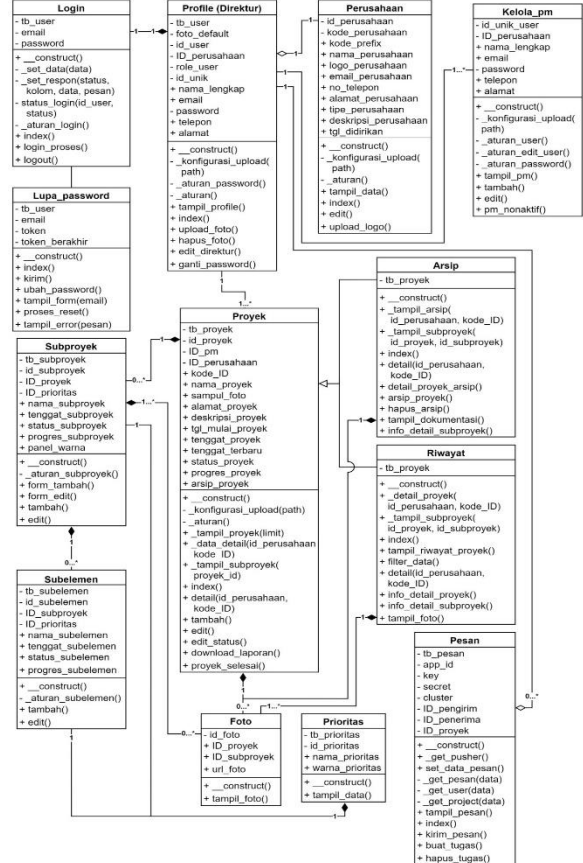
Login
- tb_user
- email
- password
+ __construct()
- _set_data(data)
- _set_respon(status, kolom, data, pesan)
- status_login(id_user, status)
- _aturan_login()
+ index()
+ login_proses()
+ logout()

Profile (Direktur)
- tb_user
- foto_default
- id_user
- ID_perusahaan
- role_user
- id_unik
+ nama_lengkap
+ email
- password
+ telepon
+ alamat
+ __construct()
- _konfigurasi_upload(path)
- _aturan_password()
- _aturan()
+ tampil_profile()
+ index()
+ upload_foto()
+ hapus_foto()
+ edit_direktur()
+ ganti_password()

Perusahaan
- id_perusahaan
- kode_perusahaan
+ kode_prefix
+ nama_perusahaan
+ logo_perusahaan
+ email_perusahaan
+ no_telepon
+ alamat_perusahaan
+ tipe_perusahaan
+ deskripsi_perusahaan
+ tgl_didirikan
+ __construct()
- _konfigurasi_upload(path)
- _aturan()
+ tampil_data()
+ index()
+ edit()
+ upload_logo()

Kelola_pm
- id_unik_user
- ID_perusahaan
+ nama_lengkap
+ email
- password
+ telepon
+ alamat
+ __construct()
- _konfigurasi_upload(path)
- _aturan_user()
- _aturan_edit_user()
- _aturan_password()
+ tampil_pm()
+ tambah()
+ edit()
+ pm_nonaktif()

Lupa_password
- tb_user
- email
- token
- token_berakhir
+ __construct()
+ index()
+ kirim()
+ ubah_password()
+ tampil_form(email)
+ proses_reset()
+ tampil_error(pesan)

Arsip
- tb_proyek
+ __construct()
- _tampil_arsip(id_perusahaan, kode_ID)
- _tampil_subproyek(id_proyek, id_subproyek)
+ index()
+ detail(id_perusahaan, kode_ID)
+ detail_proyek_arsip()
+ arsip_proyek()
+ hapus_arsip()
+ tampil_dokumentasi()
+ info_detail_subproyek()

Subproyek
- tb_subproyek
- id_subproyek
- ID_proyek
- ID_prioritas
+ nama_subproyek
+ tenggat_subproyek
+ status_subproyek
+ progres_subproyek
- panel_warna
+ __construct()
- _aturan_subproyek()
+ form_tambah()
+ form_edit()
+ tambah()
+ edit()

Proyek
- tb_proyek
+ id_proyek
- ID_pm
- ID_perusahaan
+ kode_ID
+ nama_proyek
+ sampul_foto
+ alamat_proyek
+ deskripsi_proyek
+ tgl_mulai_proyek
+ tenggat_proyek
+ tenggat_terbaru
+ status_proyek
+ progres_proyek
+ arsip_proyek
+ __construct()
- _konfigurasi_upload(path)
- _aturan()
+ _tampil_proyek(limit)
+ _data_detail(id_perusahaan kode_ID)
+ _tampil_subproyek(proyek_id)
+ index()
+ detail(id_perusahaan, kode_ID)
+ tambah()
+ edit()
+ edit_status()
+ download_laporan()
+ proyek_selesai()

Riwayat
- tb_proyek
+ __construct()
- _detail_proyek(id_perusahaan, kode_ID)
- _tampil_subproyek(id_proyek, id_subproyek)
+ index()
+ tampil_riwayat_proyek()
- filter_data()
+ detail(id_perusahaan, kode_ID)
+ info_detail_proyek()
+ info_detail_subproyek()
+ tampil_foto()

Subelemen
- tb_subelemen
- id_subelemen
- ID_subproyek
- ID_prioritas
+ nama_subelemen
+ tenggat_subelemen
+ status_subelemen
+ progres_subelemen
+ __construct()
- _aturan_subelemen()
+ tambah()
+ edit()

Foto
- id_foto
+ ID_proyek
+ ID_subproyek
+ url_foto
+ __construct()
+ tampil_foto()

Prioritas
- tb_prioritas
- id_prioritas
+ nama_prioritas
+ warna_prioritas
+ __construct()
+ tampil_data()

Pesan
- tb_pesan
- app_id
- key
- secret
- cluster
- ID_pengirim
- ID_penerima
- ID_proyek
+ __construct()
+ _get_pusher()
+ set_data_pesan()
- _get_pesan(data)
- _get_user(data)
- _get_project(data)
+ tampil_pesan()
+ index()
+ kirim_pesan()
+ buat_tugas()
+ hapus_tugas()

1 1 1 1 1...* 1...* 1 1 0...* 1 1...* 1 1 0...* 0...* 1 1 1 0...* 1 1...* 1 1 1 1 0...* 1 1